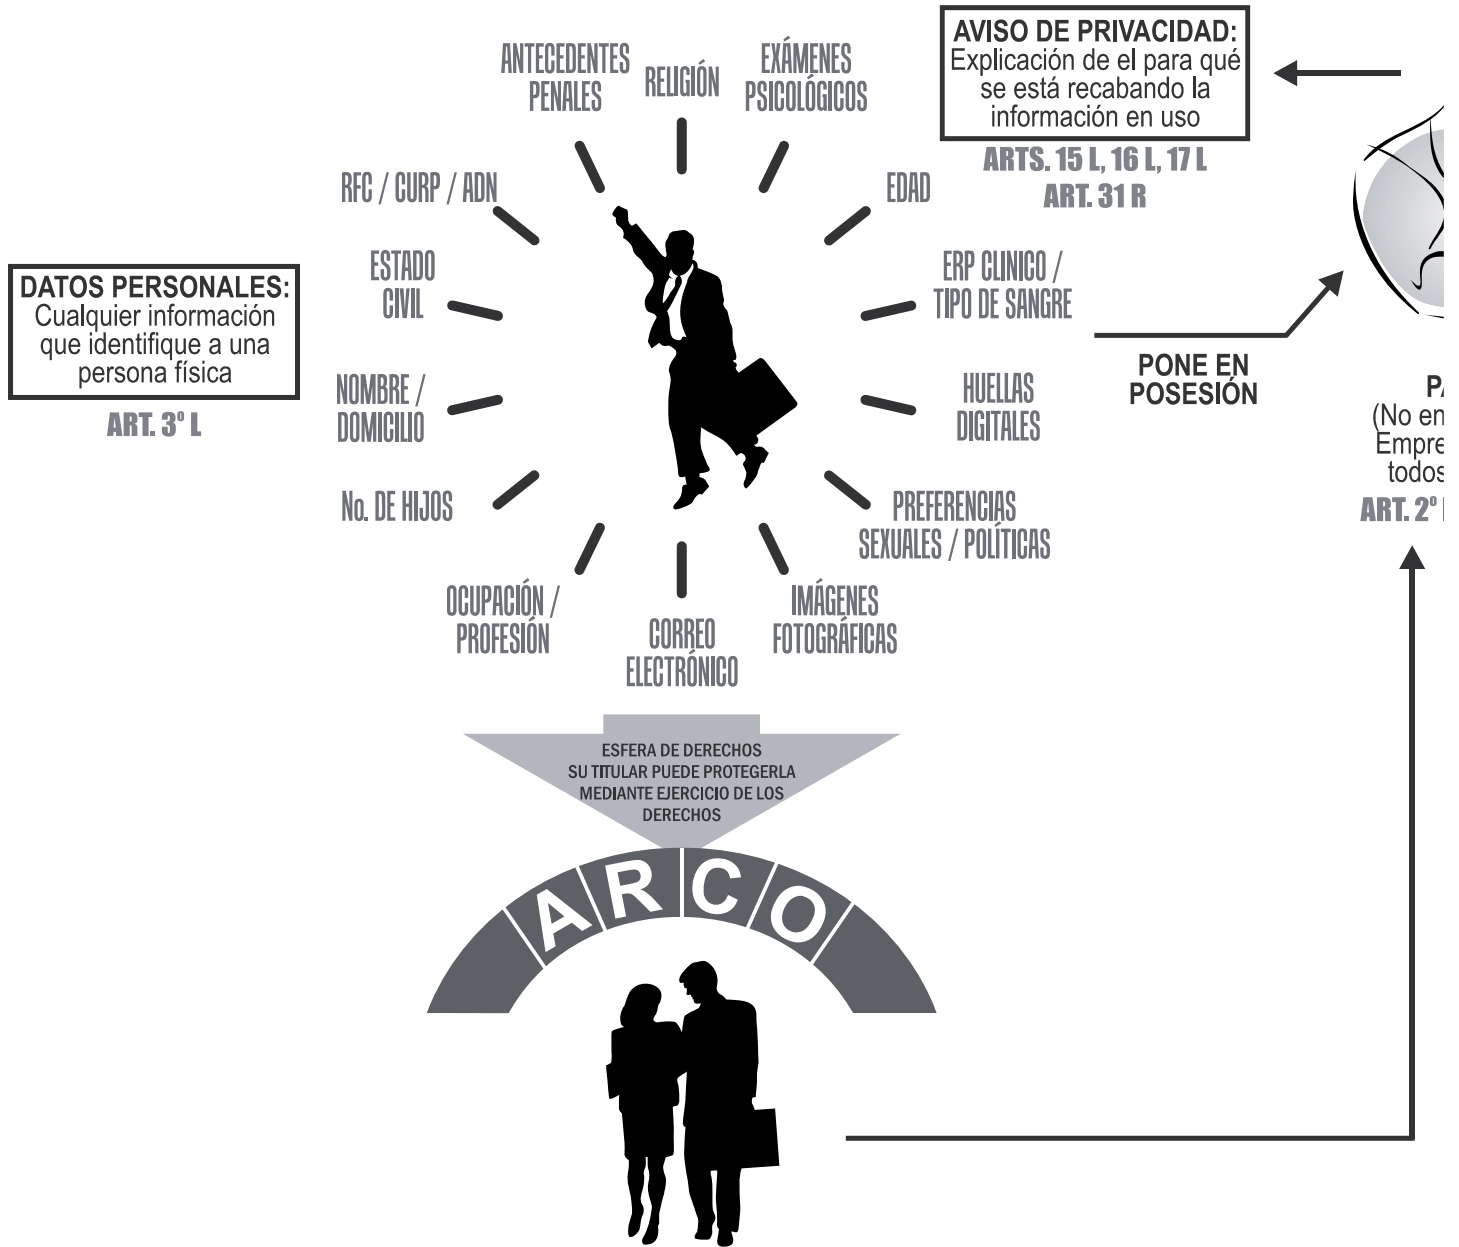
AVISO DE PRIVACIDAD:
Explicación de el para qué se está recabando la información en uso

ARTS. 15 L, 16 L, 17 L
ART. 31 R

ANTECEDENTES PENALES

RELIGIÓN

EXÁMENES PSICOLÓGICOS

RFC / CURP / ADN

EDAD

ESTADO CIVIL

ERP CLINICO / TIPO DE SANGRE

DATOS PERSONALES:
Cualquier información que identifique a una persona física

ART. 3° L

NOMBRE / DOMICILIO

HUELLAS DIGITALES

PONE EN POSESIÓN

PA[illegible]
(No en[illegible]
Empre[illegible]
todos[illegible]
ART. 2° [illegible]

No. DE HIJOS

PREFERENCIAS SEXUALES / POLÍTICAS

OCUPACIÓN / PROFESIÓN

CORREO ELECTRÓNICO

IMÁGENES FOTOGRÁFICAS

ESFERA DE DERECHOS
SU TITULAR PUEDE PROTEGERLA MEDIANTE EJERCICIO DE LOS DERECHOS

A R C O